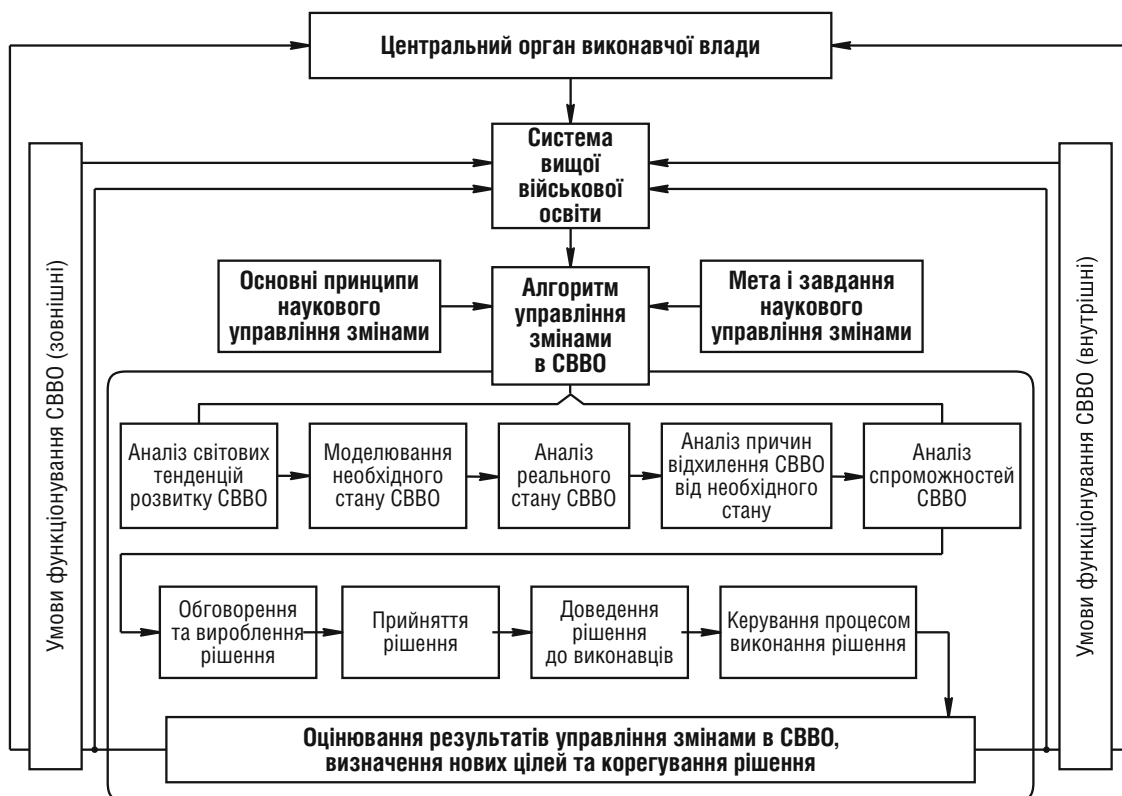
Центральний орган виконавчої влади

Система вищої військової освіти

Основні принципи наукового управління змінами

Алгоритм управління змінами в СВВО

Мета і завдання наукового управління змінами

Умови функціонування СВВО (зовнішні)

Умови функціонування СВВО (внутрішні)

Аналіз світових тенденцій розвитку СВВО

Моделювання необхідного стану СВВО

Аналіз реального стану СВВО

Аналіз причин відхилення СВВО від необхідного стану

Аналіз спроможностей СВВО

Обговорення та вироблення рішення

Прийняття рішення

Доведення рішення до виконавців

Керування процесом виконання рішення

Оцінювання результатів управління змінами в СВВО, визначення нових цілей та корегування рішення